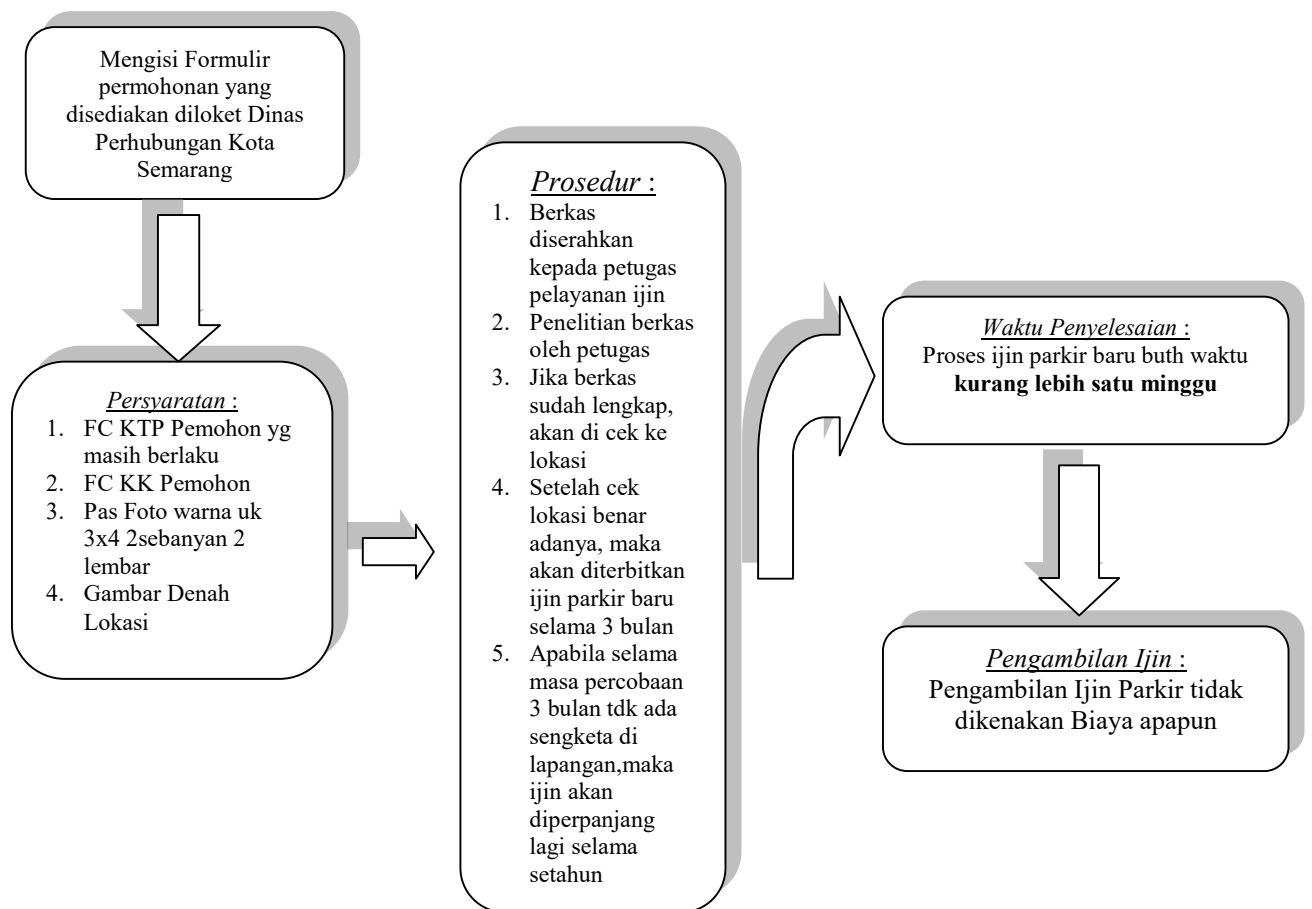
Mengisi Formulir permohonan yang disediakan diloket Dinas Perhubungan Kota Semarang

Persyaratan :
1. FC KTP Pemohon yg masih berlaku
2. FC KK Pemohon
3. Pas Foto warna uk 3x4 2sebanyan 2 lembar
4. Gambar Denah Lokasi

Prosedur :
1. Berkas diserahkan kepada petugas pelayanan ijin
2. Penelitian berkas oleh petugas
3. Jika berkas sudah lengkap, akan di cek ke lokasi
4. Setelah cek lokasi benar adanya, maka akan diterbitkan ijin parkir baru selama 3 bulan
5. Apabila selama masa percobaan 3 bulan tdk ada sengketa di lapangan,maka ijin akan diperpanjang lagi selama setahun

Waktu Penyelesaian :
Proses ijin parkir baru buth waktu **kurang lebih satu minggu**

Pengambilan Ijin :
Pengambilan Ijin Parkir tidak dikenakan Biaya apapun